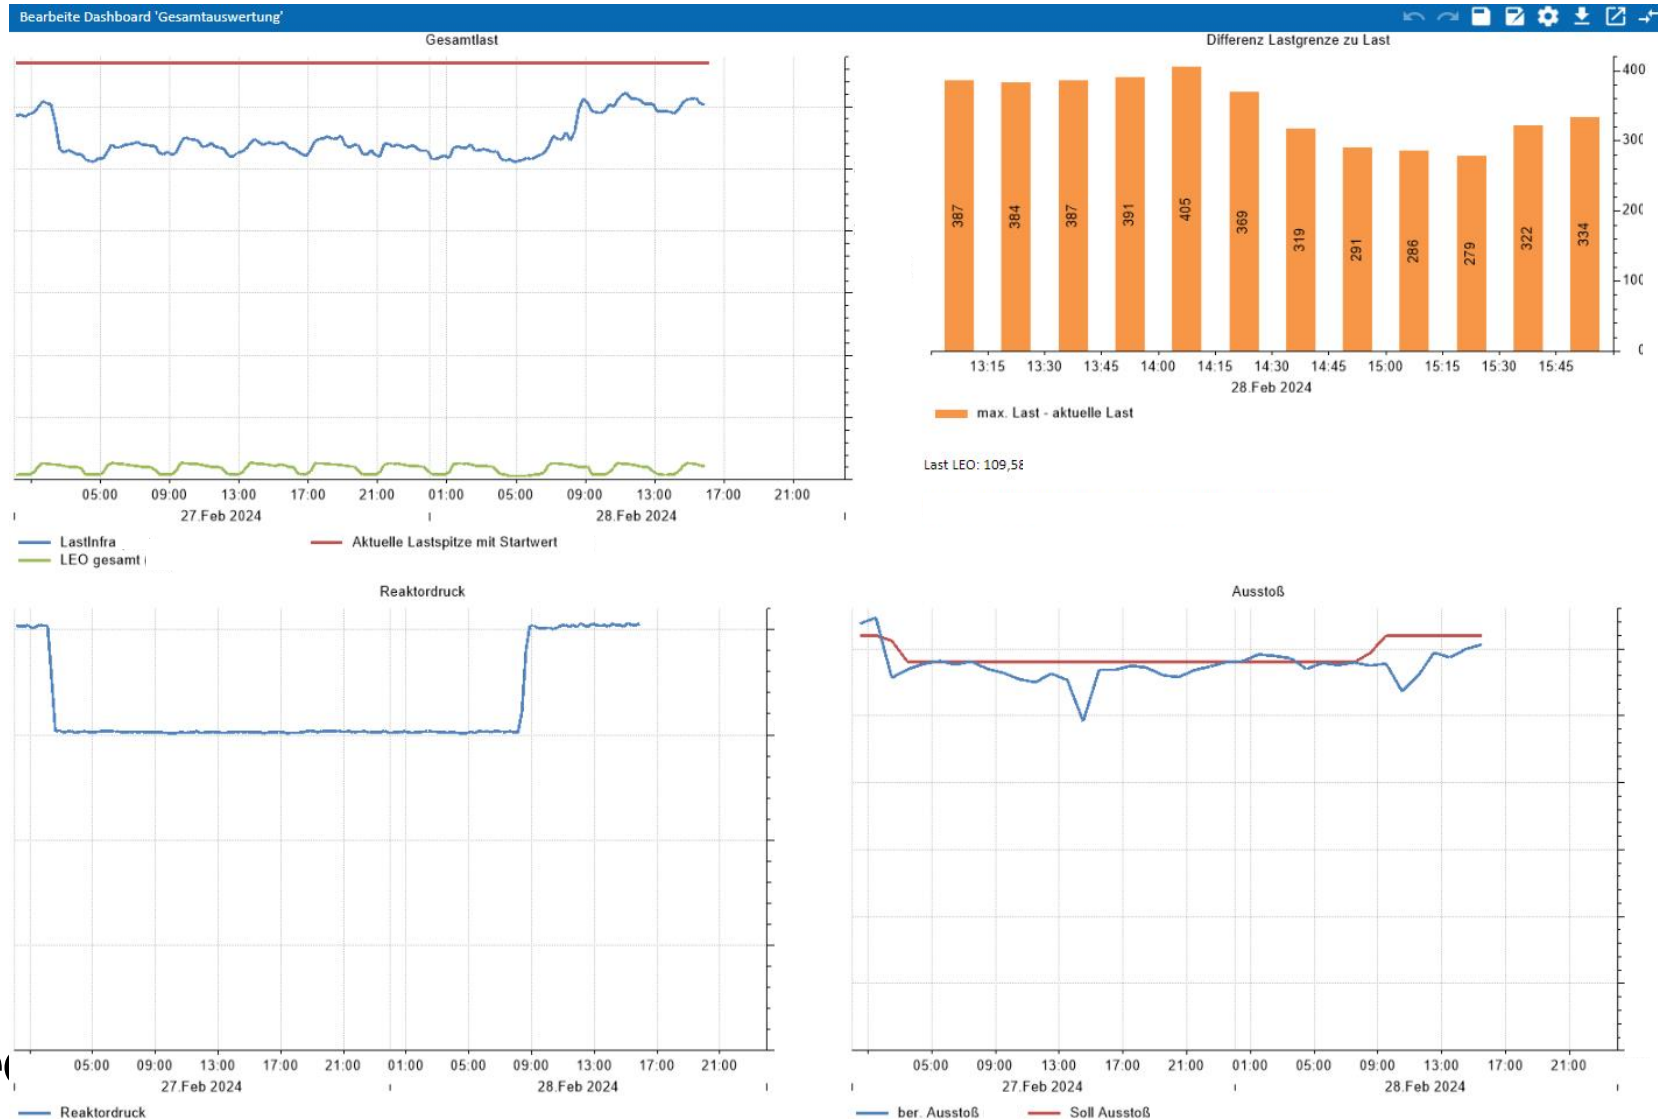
Bearbeite Dashboard 'Gesamtauswertung'

Gesamtlast

05:00 09:00 13:00 17:00 21:00 01:00 05:00 09:00 13:00 17:00 21:00
27.Feb 2024 28.Feb 2024

LastInfra
LEO gesamt
Aktuelle Lastspitze mit Startwert

Differenz Lastgrenze zu Last

| 387 | 384 | 387 | 391 | 405 | 369 | 319 | 291 | 286 | 279 | 322 | 334 |
|---|---|---|---|---|---|---|---|---|---|---|---|
| 13:15 | 13:30 | 13:45 | 14:00 | 14:15 | 14:30 | 14:45 | 15:00 | 15:15 | 15:30 | 15:45 | |

400
300
200
100
0

28.Feb 2024

max. Last - aktuelle Last

Last LEO: 109,58

Reaktordruck

05:00 09:00 13:00 17:00 21:00 01:00 05:00 09:00 13:00 17:00 21:00
27.Feb 2024 28.Feb 2024

Reaktordruck

Ausstoß

05:00 09:00 13:00 17:00 21:00 01:00 05:00 09:00 13:00 17:00 21:00
27.Feb 2024 28.Feb 2024

ber. Ausstoß
Soll Ausstoß